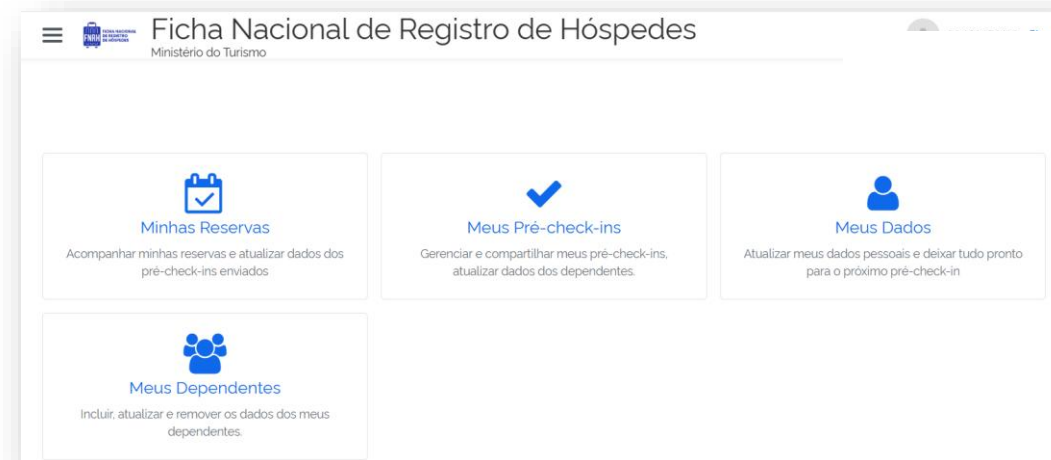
FICHA NACIONAL DE REGISTRO DE HÓSPEDES

FNRH

Ficha Nacional de Registro de Hóspedes
Ministério do Turismo

Minhas Reservas
Acompanhar minhas reservas e atualizar dados dos pré-check-ins enviados

Meus Pré-check-ins
Gerenciar e compartilhar meus pré-check-ins, atualizar dados dos dependentes.

Meus Dados
Atualizar meus dados pessoais e deixar tudo pronto para o próximo pré-check-in

Meus Dependentes
Incluir, atualizar e remover os dados dos meus dependentes.